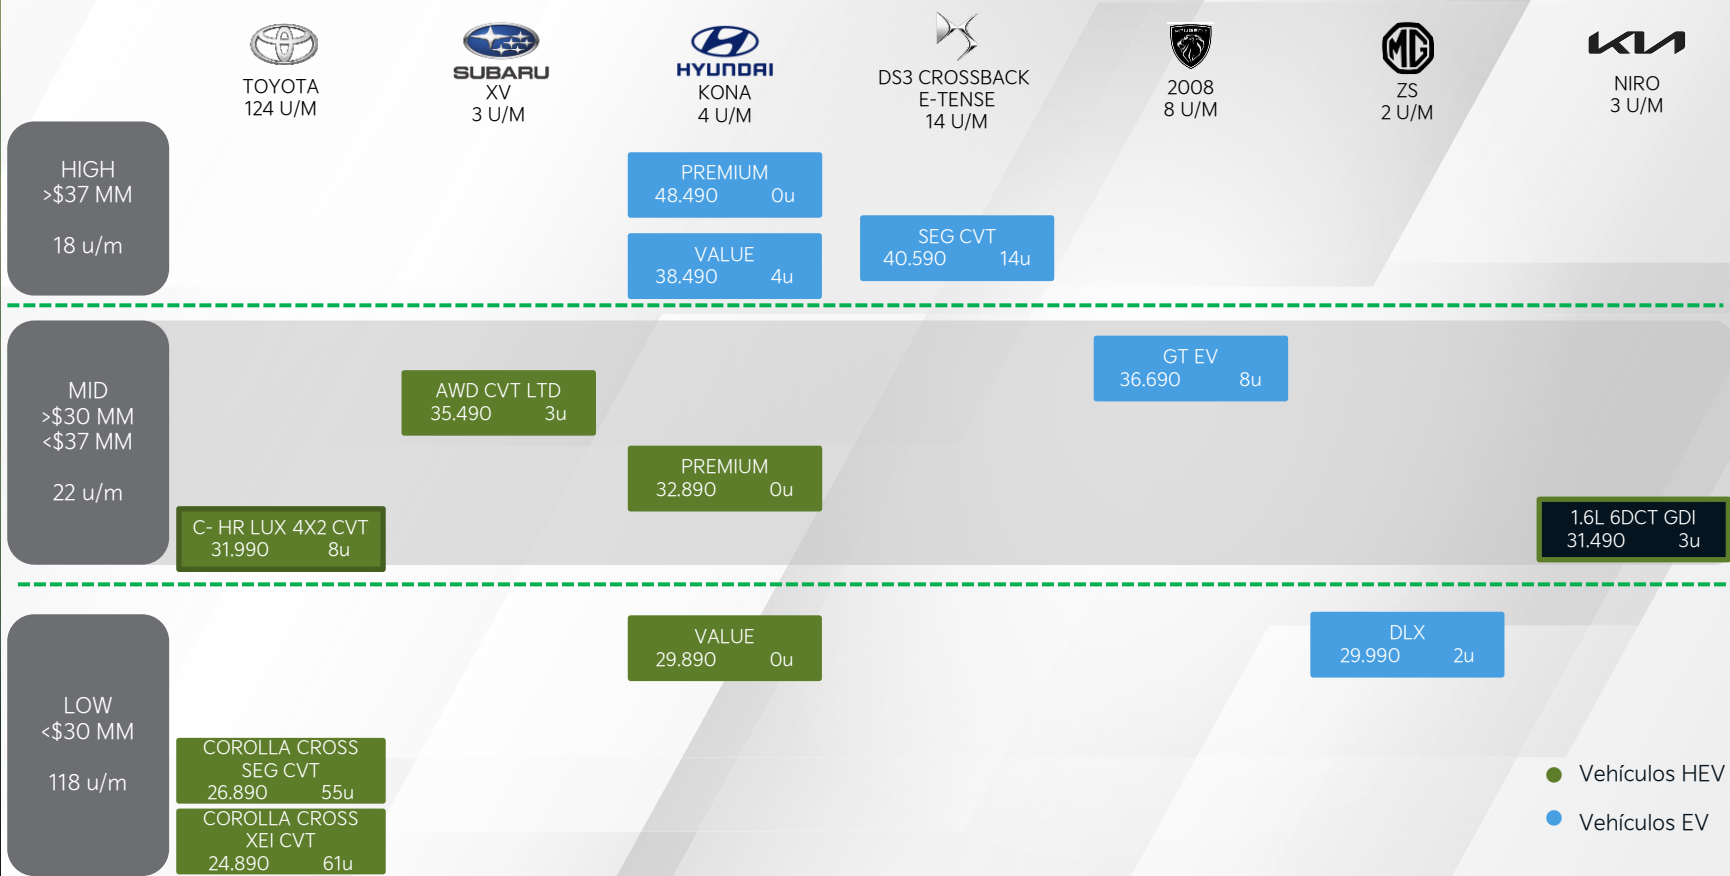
TOYOTA
124 U/M

SUBARU
XV
3 U/M

HYUNDAI
KONA
4 U/M

DS3 CROSSBACK
E-TENSE
14 U/M

2008
8 U/M

MG
ZS
2 U/M

KIA
NIRO
3 U/M

HIGH
>$37 MM

18 u/m

PREMIUM
48.490 0u

VALUE
38.490 4u

SEG CVT
40.590 14u

MID
>$30 MM
<$37 MM

22 u/m

AWD CVT LTD
35.490 3u

GT EV
36.690 8u

PREMIUM
32.890 0u

C- HR LUX 4X2 CVT
31.990 8u

1.6L 6DCT GDI
31.490 3u

LOW
<$30 MM

118 u/m

VALUE
29.890 0u

DLX
29.990 2u

COROLLA CROSS
SEG CVT
26.890 55u

COROLLA CROSS
XEI CVT
24.890 61u

Vehículos HEV

Vehículos EV